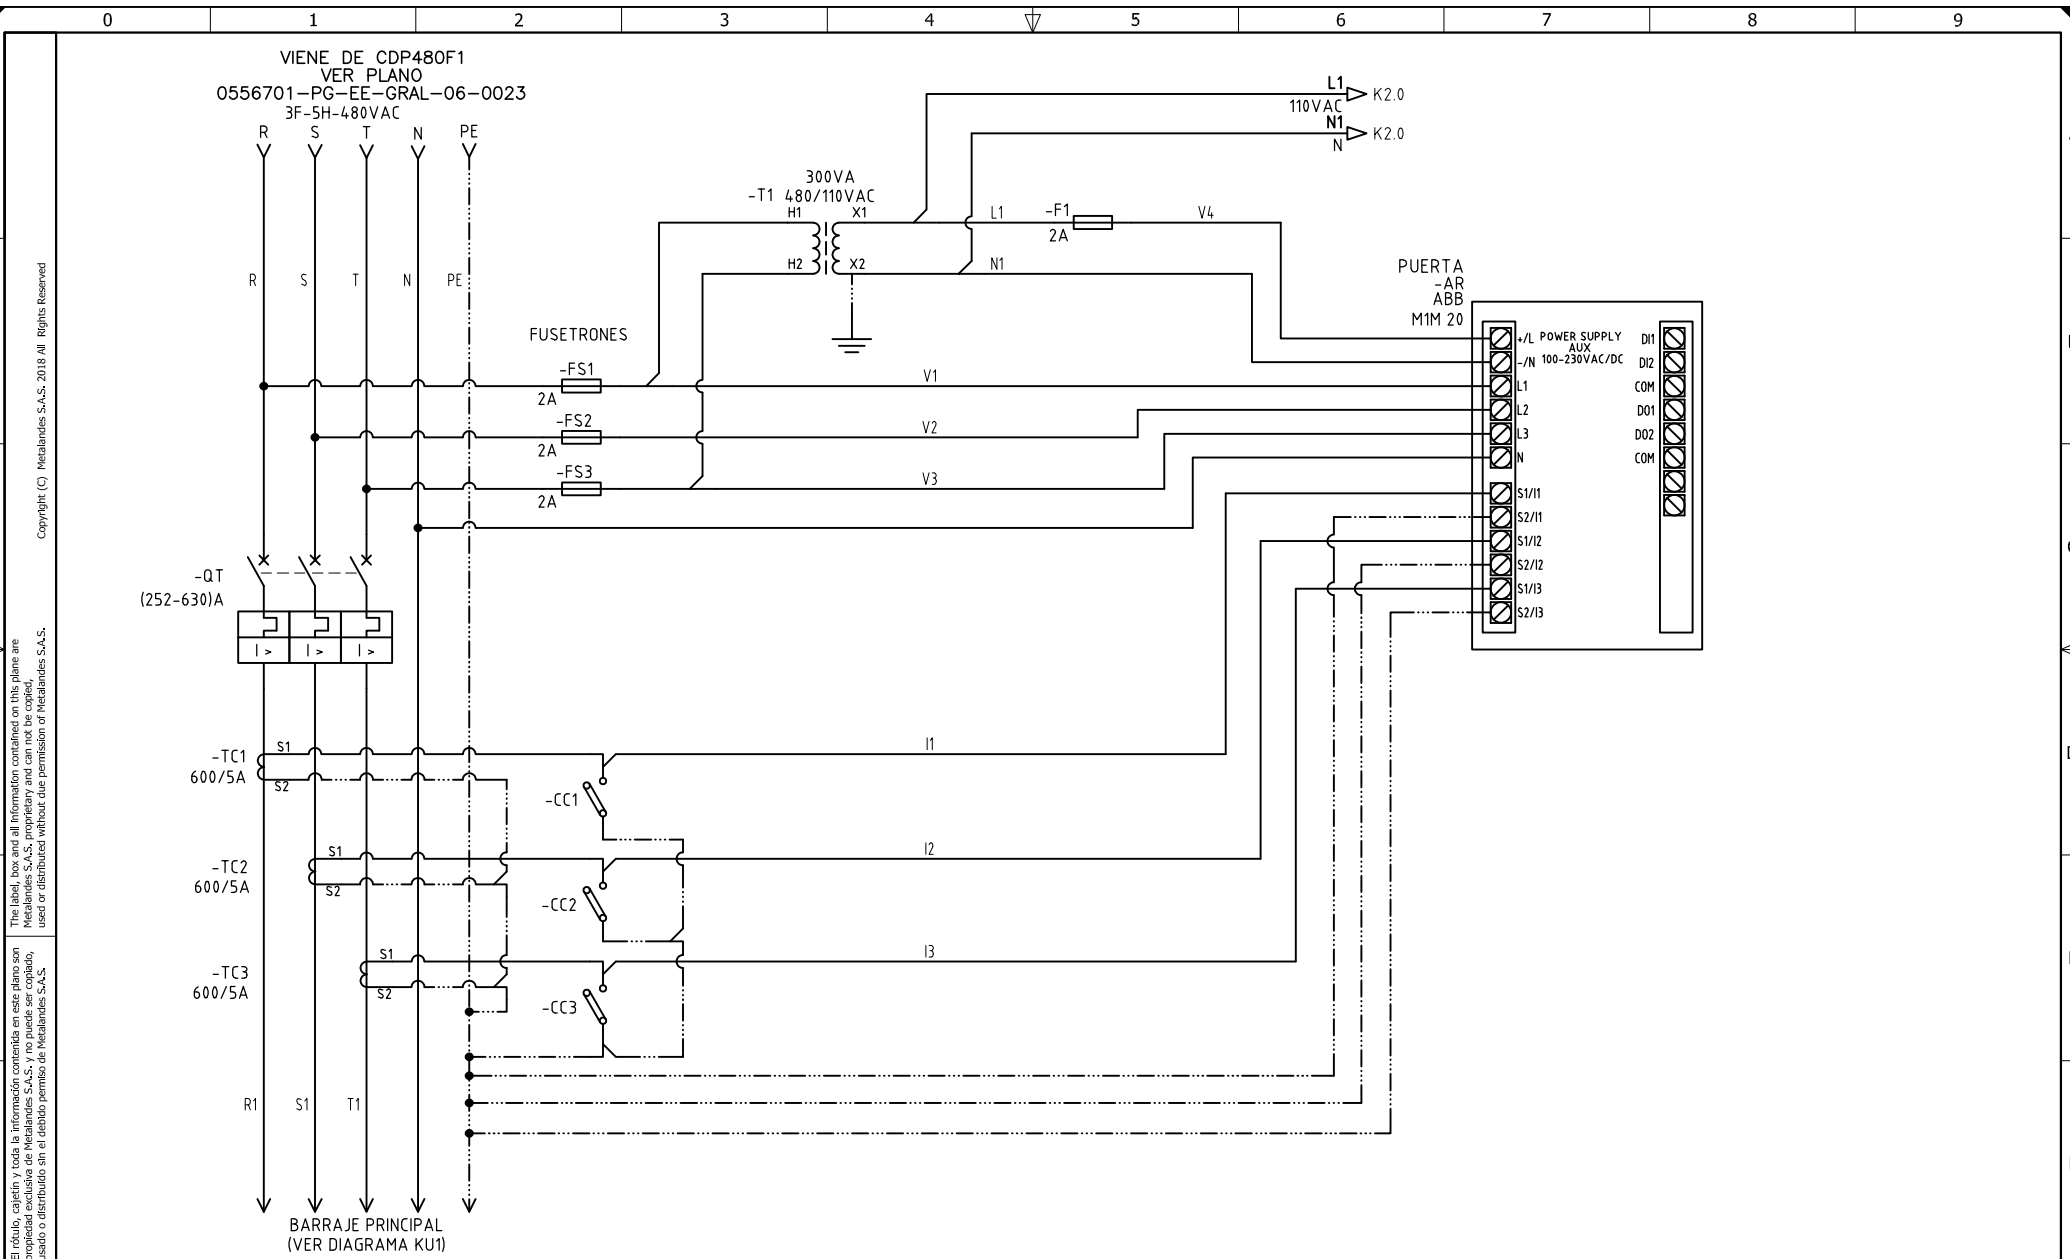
0 1 2 3 4 5 6 7 8 9

Copyright (C) Metalandes S.A.S. 2018 All Rights Reserved

The label, box and all information contained on this plane are Metalandes S.A.S. proprietary and can not be copied, used or distributed without due permission of Metalandes S.A.S.

El rótulo, cajetín y toda la información contenida en este plano son propiedad exclusiva de Metalandes S.A.S. y no puede ser copiado, usado o distribuido sin el debido permiso de Metalandes S.A.S.

VIENE DE CDP480F1
VER PLANO
0556701–PG–EE–GRAL–06–0023
3F-5H-480VAC

R S T N PE

L1
110VAC
K2.0
N1
N
K2.0

300VA
-T1 480/110VAC
H1 X1
H2 X2

L1 -F1 2A V4
N1

R S T N PE

FUSETRONES
-FS1 2A
-FS2 2A
-FS3 2A

V1
V2
V3

PUERTA
-AR
ABB
M1M 20

+/L POWER SUPPLY AUX 100-230VAC/DC
-/N
L1
L2
L3
N
S1/I1
S2/I1
S1/I2
S2/I2
S1/I3
S2/I3

DI1
DI2
COM
DO1
DO2
COM

-QT
(252-630)A
I > I > I >

-TC1
600/5A
S1
S2

-CC1

I1

-TC2
600/5A
S1
S2

-CC2

I2

-TC3
600/5A
S1
S2

-CC3

I3

R1 S1 T1

BARRAJE PRINCIPAL
(VER DIAGRAMA KU1)